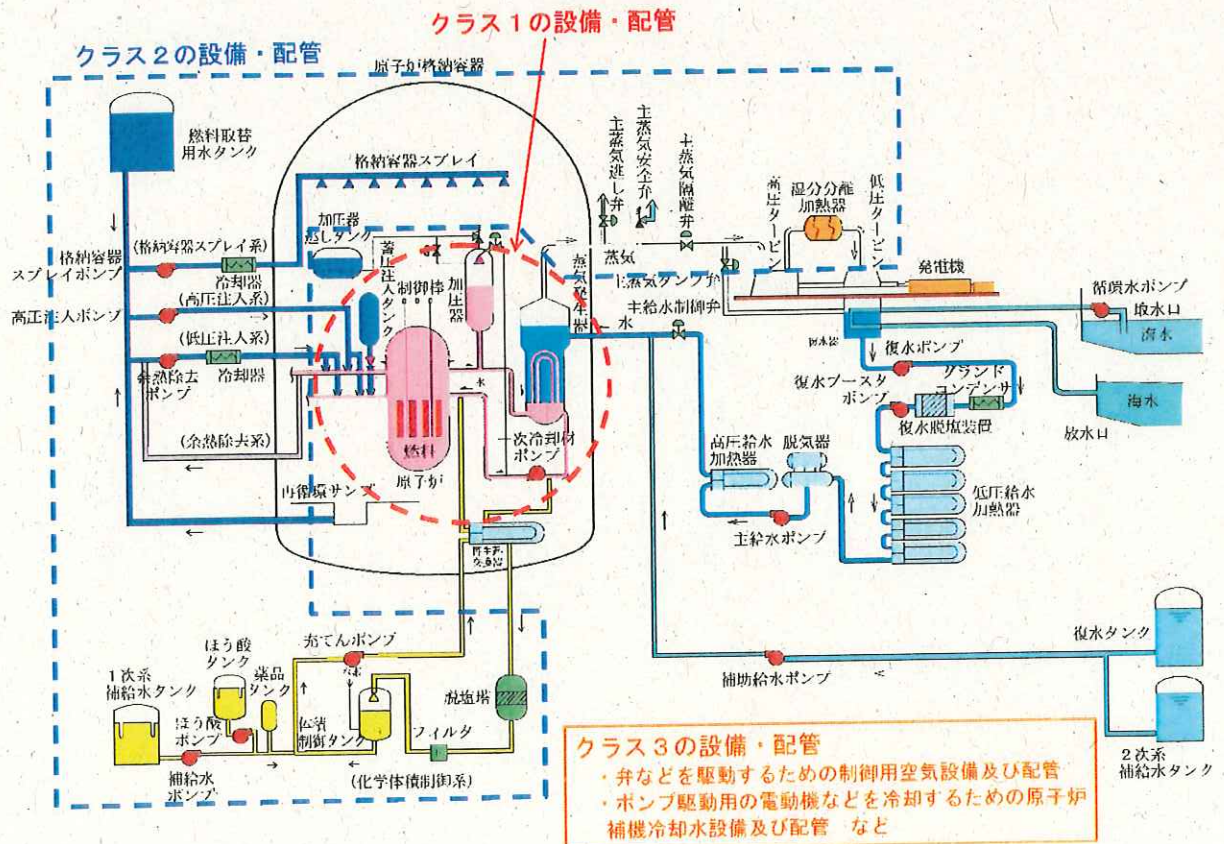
クラス１の設備・配管

クラス２の設備・配管

原子炉格納容器

燃料取替用水タンク

格納容器スプレイ

格納容器スプレイポンプ

(格納容器スプレイ系)

冷却器

高圧注入ポンプ

(高圧注入系)

(低圧注入系)

余熱除去ポンプ

冷却器

(余熱除去系)

加圧器逃しタンク

蓄圧注入タンク

制御棒

加圧器

蒸気発生器

燃料

原子炉

一次冷却材ポンプ

内部燃料サンプ

再生熱交換器

主蒸気逃し弁

主蒸気安全弁

主蒸気隔離弁

蒸気

主蒸気止め弁

主給水制御弁

水

高圧タービン

湿分分離加熱器

低圧タービン

発電機

循環水ポンプ

取水口

海水

復水器

復水ポンプ

復水ブースタポンプ

グランドコンデンサ

海水

放水口

復水脱塩装置

高圧給水加熱器

脱気器

低圧給水加熱器

主給水ポンプ

復水タンク

補助給水ポンプ

２次系補給水タンク

ほう酸タンク

薬品タンク

充てんポンプ

１次系補給水タンク

ほう酸ポンプ

体積制御タンク

脱塩塔

フィルタ

補給水ポンプ

(化学体積制御系)

クラス３の設備・配管
・弁などを駆動するための制御用空気設備及び配管
・ポンプ駆動用の電動機などを冷却するための原子炉補機冷却水設備及び配管　など